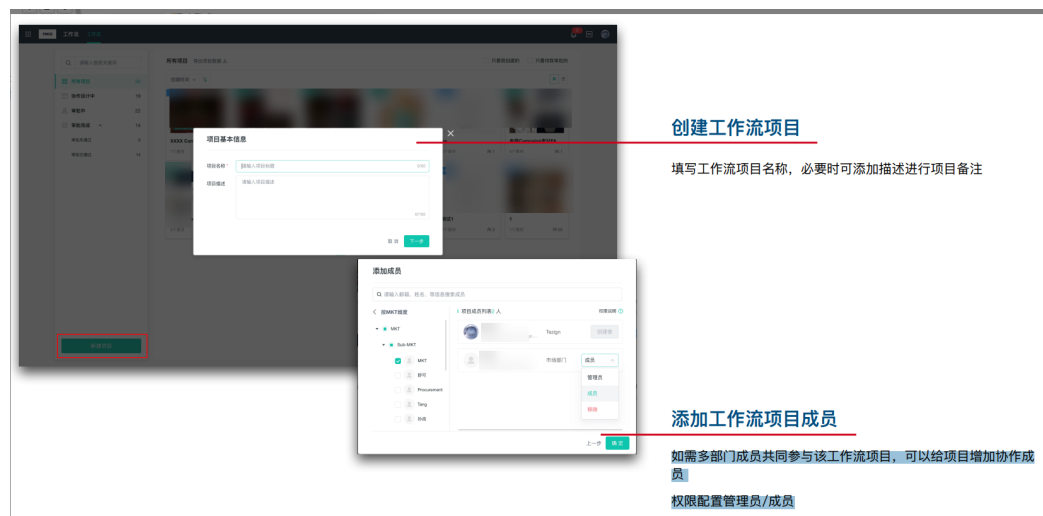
工作流

所有项目

项目基本信息

项目名称 *
请输入项目标题
0/30
项目描述
请输入项目描述
0/100

取消
下一步

创建工作流项目

填写工作流项目名称，必要时可添加描述进行项目备注

添加成员

请输入邮箱、姓名、项目后搜索成员

按MKT组筛

MKT
Sub-MKT
MKT
Procurement
Tang

项目成员列表

权限说明

Tezign
创建者
市场部门
成员
管理员
成员
移除

上一步
确定

添加工作流项目成员

如需多部门成员共同参与该工作流项目，可以给项目增加协作成员

权限配置管理员/成员